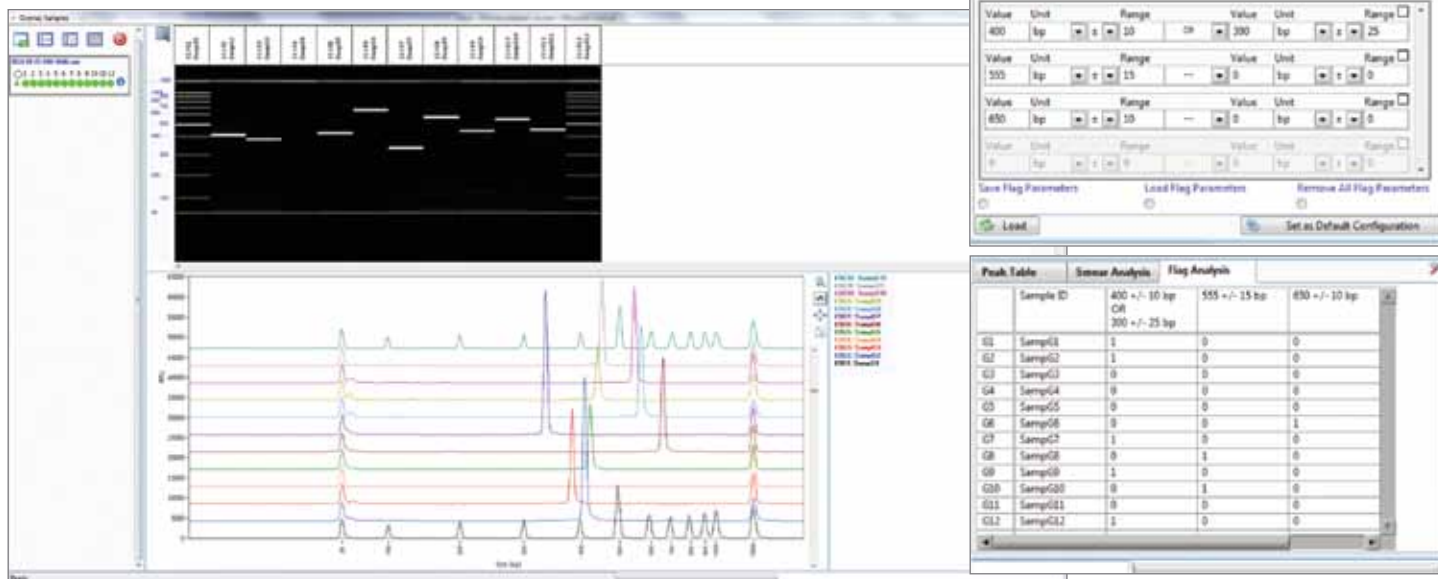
| Value | Unit | Range | | Value | Unit | Range |
|---|---|---|---|---|---|---|
| 400 | bp | ± 10 | OR | 300 | bp | ± 25 |
| 555 | bp | ± 15 | -- | 0 | bp | ± 0 |
| 650 | bp | ± 10 | -- | 0 | bp | ± 0 |
| 0 | bp | ± 0 | | 0 | bp | ± 0 |

Save Flag Parameters Load Flag Parameters Remove All Flag Parameters

Load Set as Default Configuration

Peak Table Smear Analysis Flag Analysis

| | Sample ID | 400 +/- 10 bp OR 300 +/- 25 bp | 555 +/- 15 bp | 650 +/- 10 bp |
|---|---|---|---|---|
| G1 | SampG1 | 1 | 0 | 0 |
| G2 | SampG2 | 1 | 0 | 0 |
| G3 | SampG3 | 0 | 0 | 0 |
| G4 | SampG4 | 0 | 0 | 0 |
| G5 | SampG5 | 0 | 0 | 0 |
| G6 | SampG6 | 0 | 0 | 1 |
| G7 | SampG7 | 1 | 0 | 0 |
| G8 | SampG8 | 0 | 1 | 0 |
| G9 | SampG9 | 1 | 0 | 0 |
| G10 | SampG10 | 0 | 1 | 0 |
| G11 | SampG11 | 0 | 0 | 0 |
| G12 | SampG12 | 1 | 0 | 0 |

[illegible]